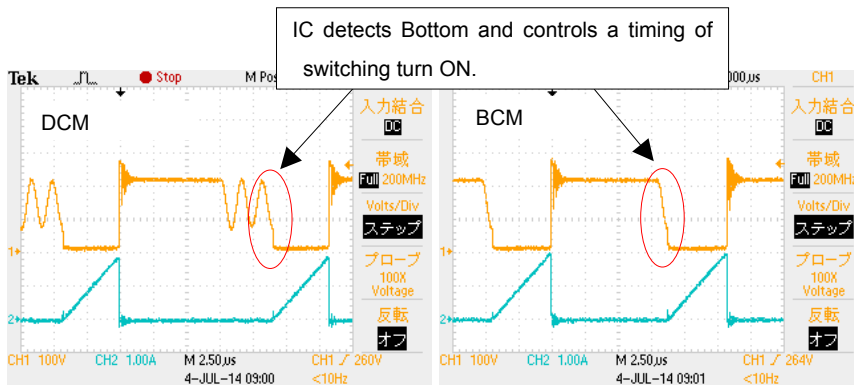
IC detects Bottom and controls a timing of switching turn ON.

Tek Stop M Pos 000,us CH1

DCM

入力結合
DC
帯域
Full 200MHz
Volts/Div
ステップ
プローブ
100X
Voltage
反転
オフ

1
2

CH1 100V CH2 1.00A M 2.50,us CH1 ∫ 260V
4-JUL-14 09:00 <10Hz

BCM

CH1
入力結合
DC
帯域
Full 200MHz
Volts/Div
ステップ
プローブ
100X
Voltage
反転
オフ

CH1 100V CH2 1.00A M 2.50,us CH1 ∫ 264V
4-JUL-14 09:01 <10Hz